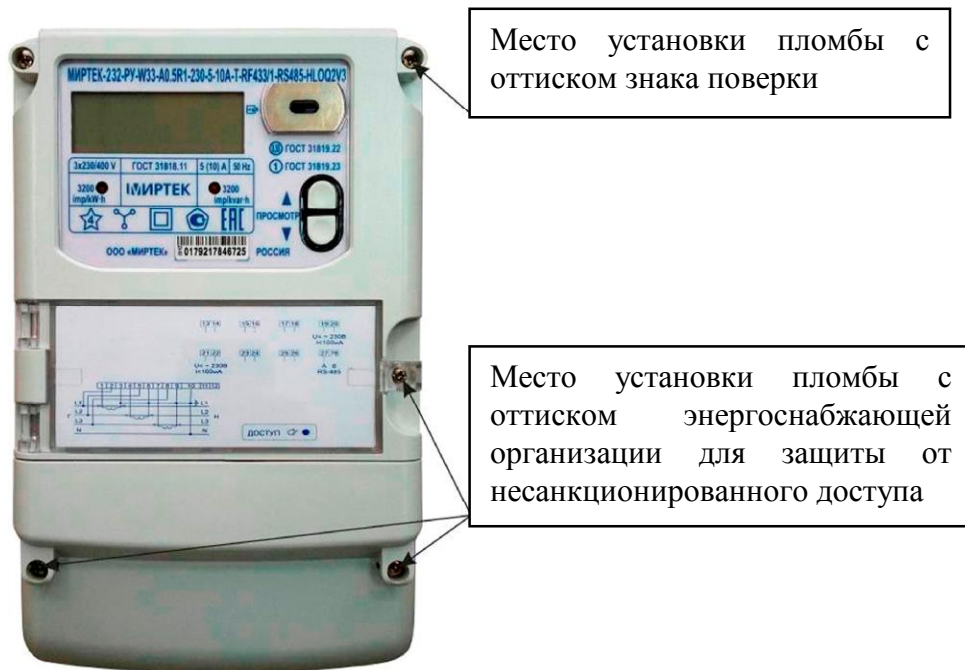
Место установки пломбы с оттиском знака поверки

МИРТЕК-232-РУ-W33-A0.5R1-230-5-10A-T-RF433/1-RS485-HLOQ2V3

3x230/400 V

ГОСТ 31818.11

5 (10) A

50 Hz

3200 imp/kW·h

МИРТЕК

3200 imp/kvar·h

ГОСТ 31819.22

ГОСТ 31819.23

ПРОСМОТР

ООО «МИРТЕК»

0179217846725

РОССИЯ

13 14

15 16

17 18

19 20

U< = 230В I<100мА

21 22

23 24

25 26

27 28

U< = 230В I<100мА

A B RS-485

L1 L2 L3 N

L1 L2 L3 N

ДОСТУП

Место установки пломбы с оттиском энергоснабжающей организации для защиты от несанкционированного доступа